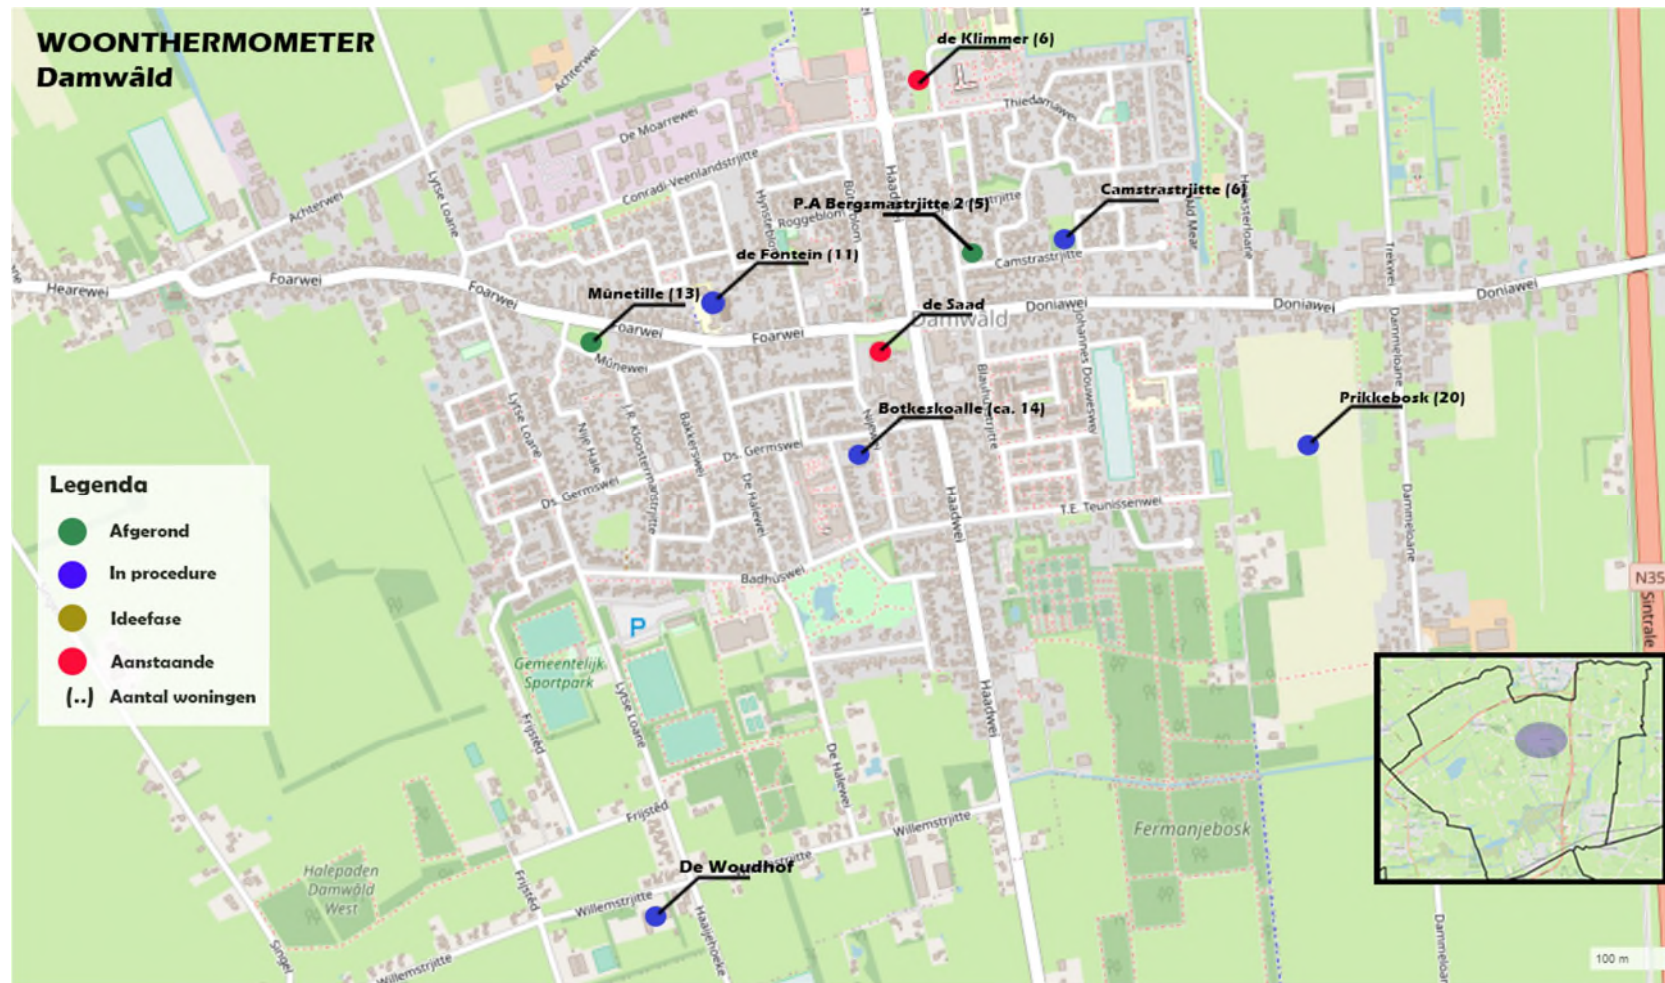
WOONTHERMOMETER
Damwâld

de Klimmer (6)
Camstrastrjitte (6)
P.A Bergsmastrjitte 2 (5)
de Fontein (11)
Mûnetille (13)
de Saad
Prikkebosk (20)
Botkeskoalle (ca. 14)
De Woudhof

Legenda
Afgerond
In procedure
Ideefase
Aanstaande
(..) Aantal woningen

Achterwei
De Moarrewei
Thiedamawei
Conradi-Veenlandstrjitte
Lytse Loane
Hynstebl
Roggeblom
Bûtenom
Haadwei
Camstrastrjitte
Hearewei
Foarwei
Doniawei
Mûnewei
Johannes Douwesstrjitte
Blauhûsterstrjitte
Trekwei
Dammeloane
Hakkerloane
Âld Mear
J.R. Kloostermanstrjitte
Bakkerswei
Ds. Germswei
De Halewei
Njoe Hale
T.E. Teunissenwei
Badhúswei
Gemeentelijk Sportpark
P
Frijstêd
Willemstrjitte
Haaijebhoeke
Fermanjebosk
Halepaden Damwâld West
Singel
N35
Sintrale
100 m
Damwâld